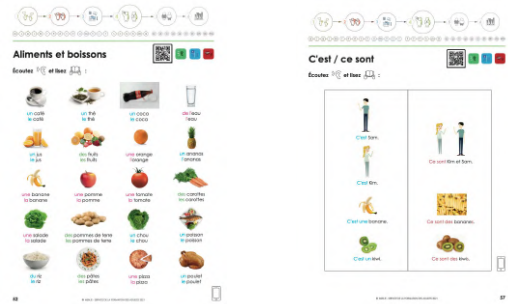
Aliments et boissons

Écoutez et lisez :

un café
le café

un thé
le thé

un coca
le coca

de l'eau
l'eau

un jus
le jus

des fruits
les fruits

une orange
l'orange

un ananas
l'ananas

une banane
la banane

une pomme
la pomme

une tomate
la tomate

des carottes
les carottes

une salade
la salade

des pommes de terre
les pommes de terre

un chou
le chou

un poisson
le poisson

du riz
le riz

des pâtes
les pâtes

une pizza
la pizza

un poulet
le poulet

58

C'est / ce sont

Écoutez et lisez :

C'est Tom.

Ce sont Tom et Sam.

C'est Tim.

C'est une banane.

Ce sont des bananes.

C'est un kiwi.

Ce sont des kiwis.

57